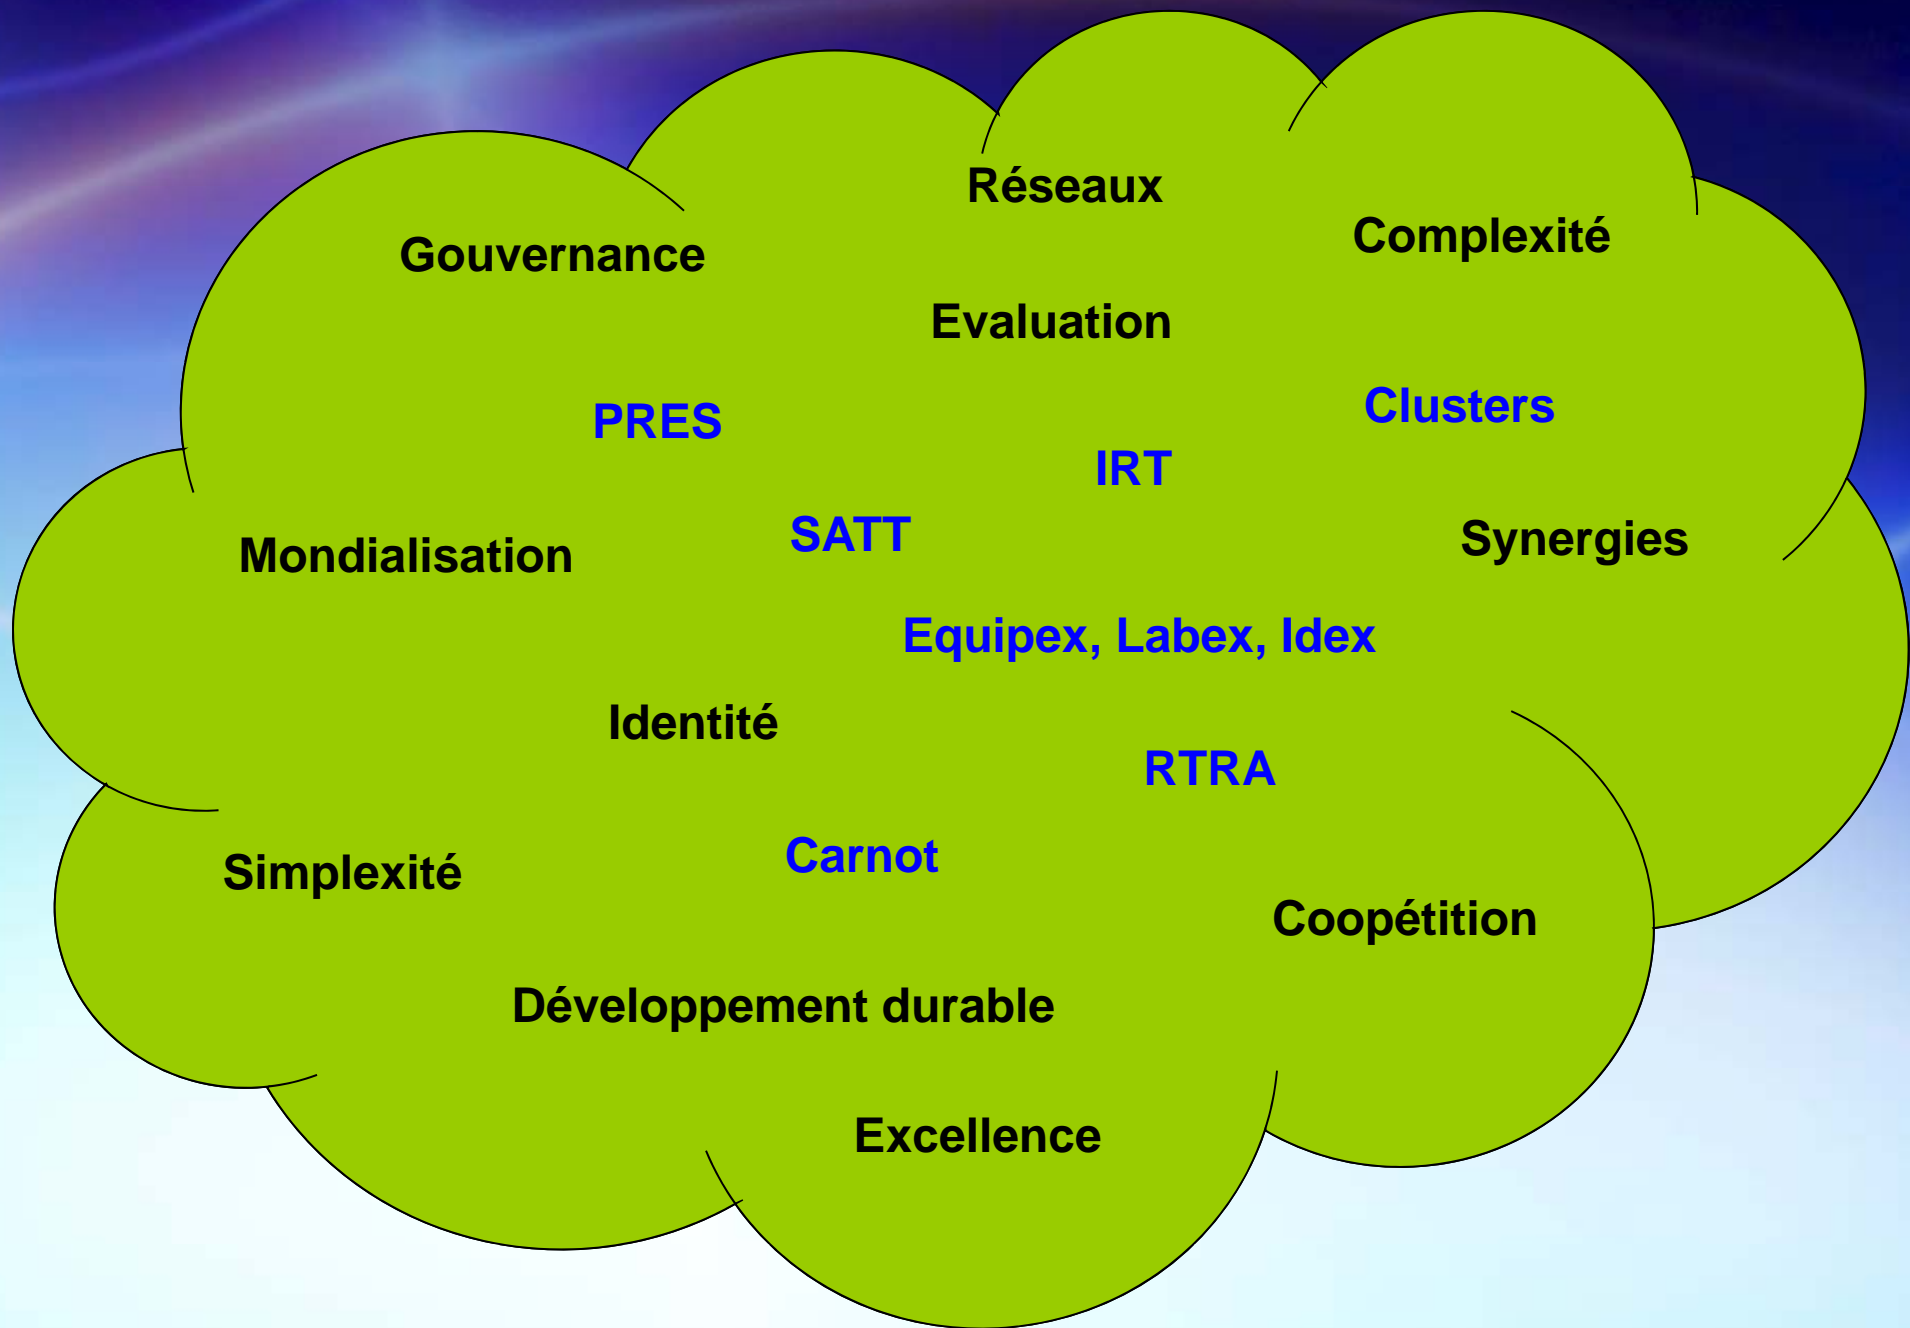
Réseaux

Gouvernance

Complexité

Evaluation

PRES

Clusters

IRT

SATT

Mondialisation

Synergies

Equipex, Labex, Idex

Identité

RTRA

Carnot

Simplexité

Coopétition

Développement durable

Excellence